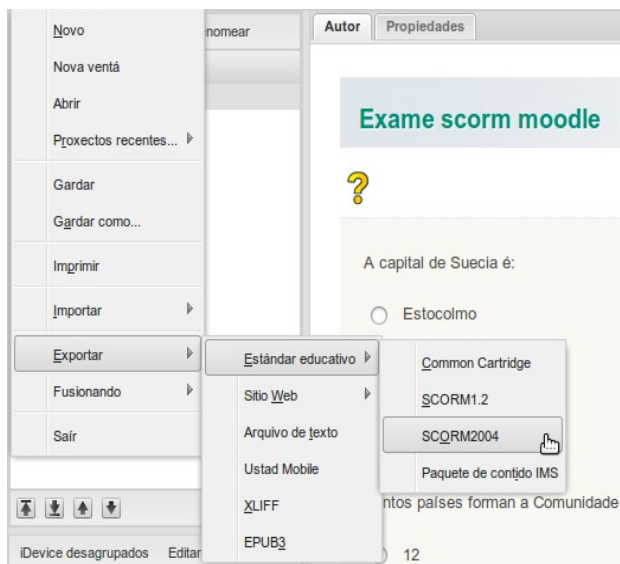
Novo
Nova ventá
Abrir
Proxectos recentes...
Gardar
Gardar como...
Imprimir
Importar
Exportar
Fusionando
Saír

nomear

Autor Propiedades

Exame scorm moodle

?

A capital de Suecia é:

Estocolmo

Estándar educativo
Sitio Web
Arquivo de texto
Ustad Mobile
XLIFF
EPUB3

Common Cartridge
SCORM1.2
SCORM2004
Paquete de contido IMS

ntos países forman a Comunidade

12

iDevice desagrupados Editar